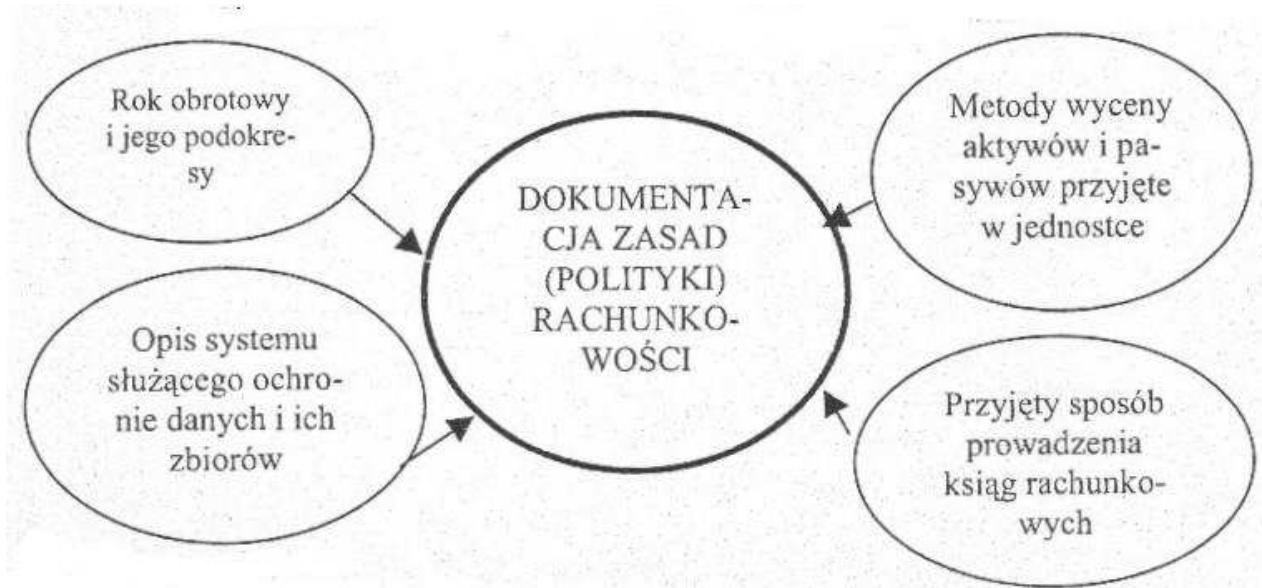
Rok obrotowy i jego podokresy

DOKUMENTACJA ZASAD (POLITYKI) RACHUNKOWOŚCI

Metody wyceny aktywów i pasywów przyjęte w jednostce

Opis systemu służącego ochronie danych i ich zbiorów

Przyjęty sposób prowadzenia ksiąg rachunkowych